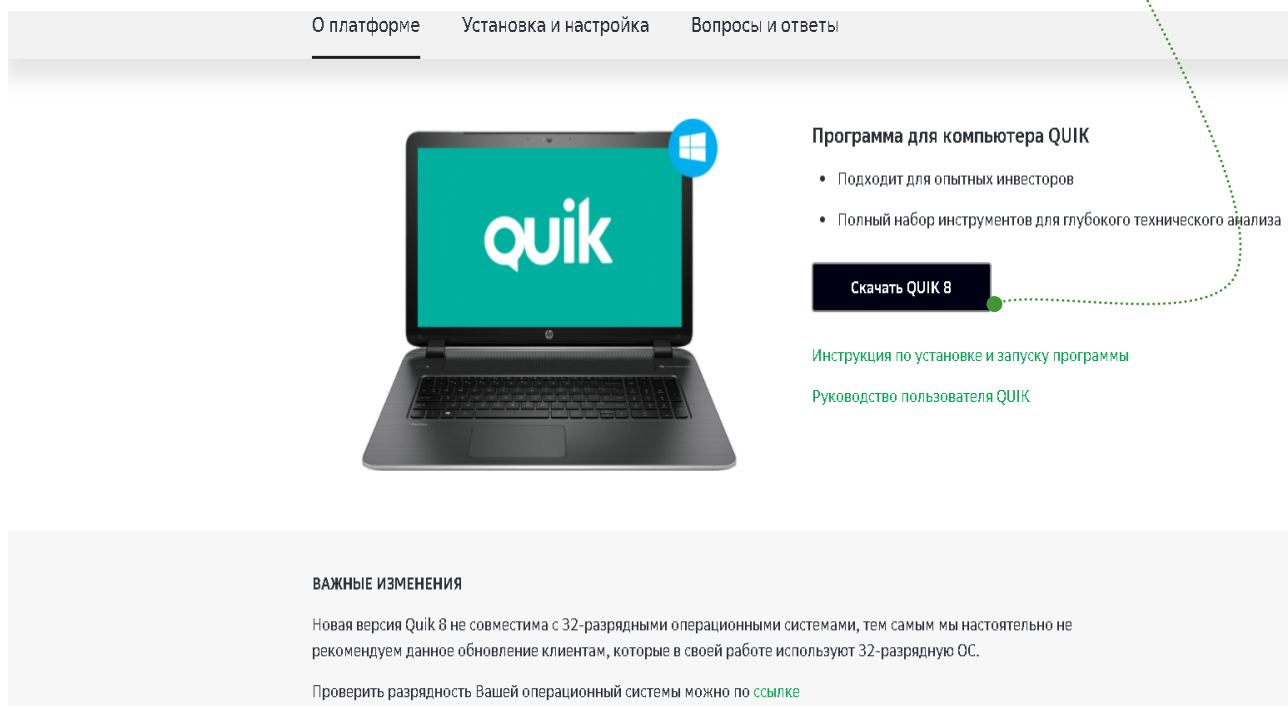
О платформе Установка и настройка Вопросы и ответы

quik

Программа для компьютера QUIK

- Подходит для опытных инвесторов
- Полный набор инструментов для глубокого технического анализа

Скачать QUIK 8

Инструкция по установке и запуску программы

Руководство пользователя QUIK

ВАЖНЫЕ ИЗМЕНЕНИЯ

Новая версия Quik 8 не совместима с 32-разрядными операционными системами, тем самым мы настоятельно не рекомендуем данное обновление клиентам, которые в своей работе используют 32-разрядную ОС.

Проверить разрядность Вашей операционный системы можно по ссылке